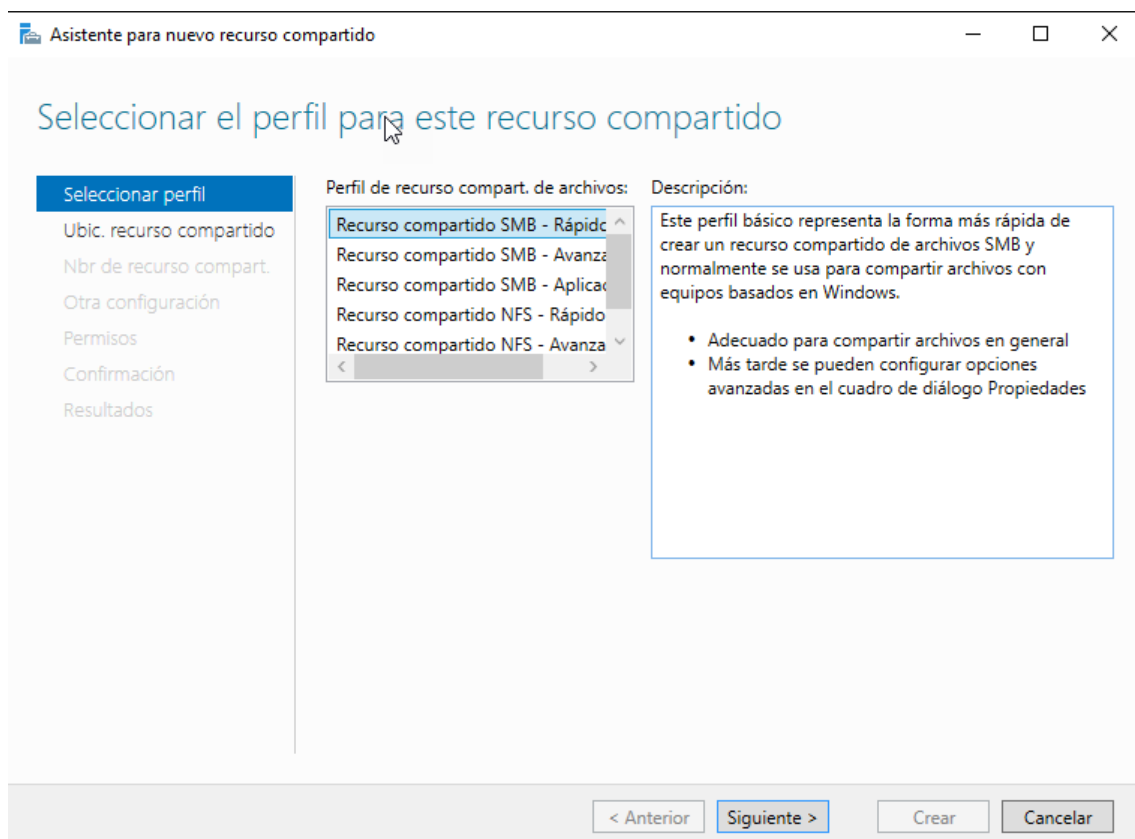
Asistente para nuevo recurso compartido

Seleccionar el perfil para este recurso compartido

Seleccionar perfil
Ubic. recurso compartido
Nbr de recurso compart.
Otra configuración
Permisos
Confirmación
Resultados

Perfil de recurso compart. de archivos:
Recurso compartido SMB - Rápido
Recurso compartido SMB - Avanza
Recurso compartido SMB - Aplicac
Recurso compartido NFS - Rápido
Recurso compartido NFS - Avanza

Descripción:
Este perfil básico representa la forma más rápida de crear un recurso compartido de archivos SMB y normalmente se usa para compartir archivos con equipos basados en Windows.

• Adecuado para compartir archivos en general
• Más tarde se pueden configurar opciones avanzadas en el cuadro de diálogo Propiedades

< Anterior
Siguiente >
Crear
Cancelar